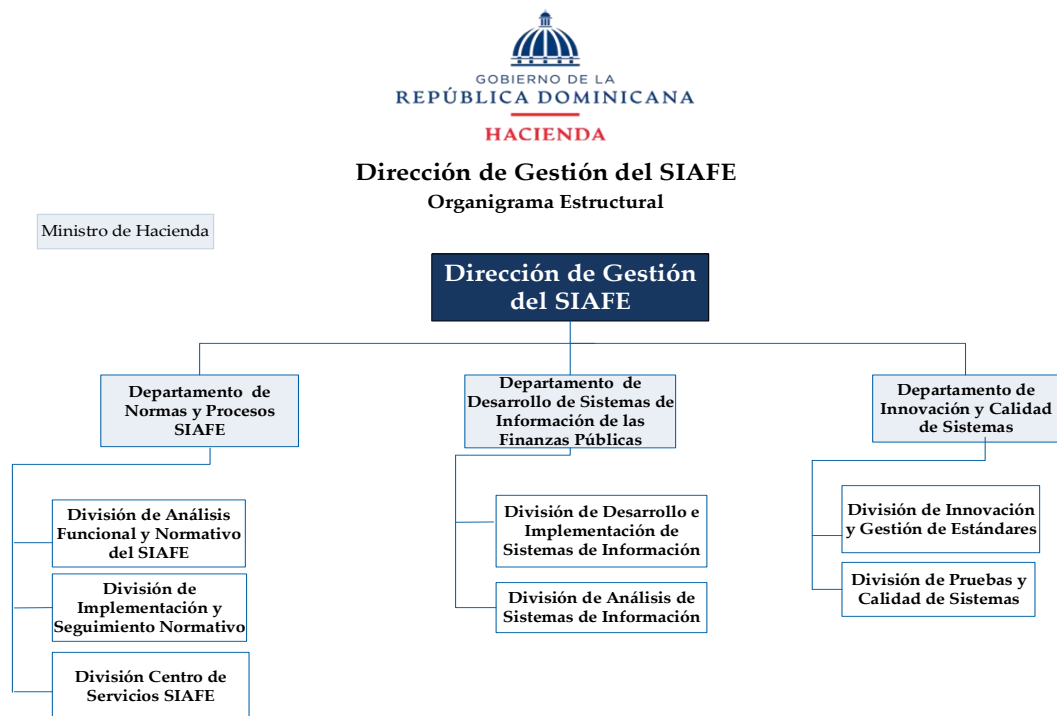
GOBIERNO DE LA
REPÚBLICA DOMINICANA
HACIENDA

Dirección de Gestión del SIAFE
Organigrama Estructural

Ministro de Hacienda

Dirección de Gestión del SIAFE

Departamento de Normas y Procesos SIAFE

Departamento de Desarrollo de Sistemas de Información de las Finanzas Públicas

Departamento de Innovación y Calidad de Sistemas

División de Análisis Funcional y Normativo del SIAFE

División de Implementación y Seguimiento Normativo

División Centro de Servicios SIAFE

División de Desarrollo e Implementación de Sistemas de Información

División de Análisis Sistemas de Información

División de Innovación y Gestión de Estándares

División de Pruebas y Calidad de Sistemas